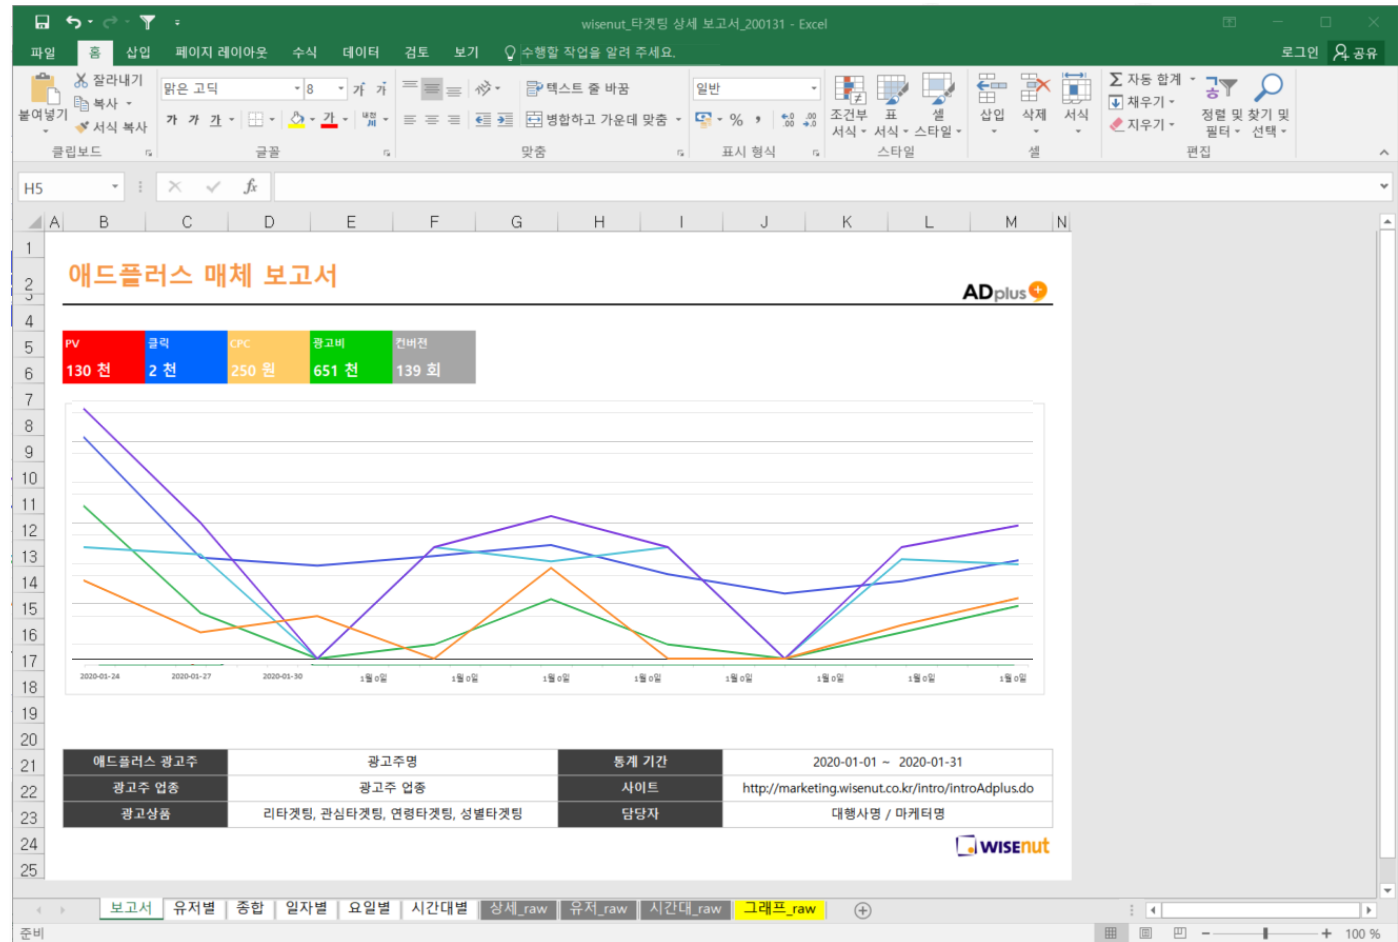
wisenut_타겟팅 상세 보고서_200131 - Excel

파일 홈 삽입 페이지 레이아웃 수식 데이터 검토 보기 수행할 작업을 알려 주세요. 로그인 공유

잘라내기 복사 서식 복사 붙여넣기 클립보드
맑은 고딕 8 가 가 가 글꼴
텍스트 줄 바꿈 병합하고 가운데 맞춤 맞춤
일반 % , 표시 형식
조건부 서식 표 서식 셀 스타일 스타일
삽입 삭제 서식 셀
자동 합계 채우기 지우기 정렬 및 필터 찾기 및 선택 편집

H5 fx

A B C D E F G H I J K L M N

애드플러스 매체 보고서

ADplus

| PV | 클릭 | CPC | 광고비 | 컨버전 |
|---|---|---|---|---|
| 130 천 | 2 천 | 250 원 | 651 천 | 139 회 |

2020-01-24 2020-01-27 2020-01-30 1월 0일 1월 0일 1월 0일 1월 0일 1월 0일 1월 0일 1월 0일 1월 0일

| 애드플러스 광고주 | 광고주명 | 통계 기간 | 2020-01-01 ~ 2020-01-31 |
|---|---|---|---|
| 광고주 업종 | 광고주 업종 | 사이트 | http://marketing.wisenut.co.kr/intro/introAdplus.do |
| 광고상품 | 리타겟팅, 관심타겟팅, 연령타겟팅, 성별타겟팅 | 담당자 | 대행사명 / 마케터명 |

WISEnut

보고서 유저별 종합 일자별 요일별 시간대별 상세_raw 유저_raw 시간대_raw 그래프_raw

준비 100 %